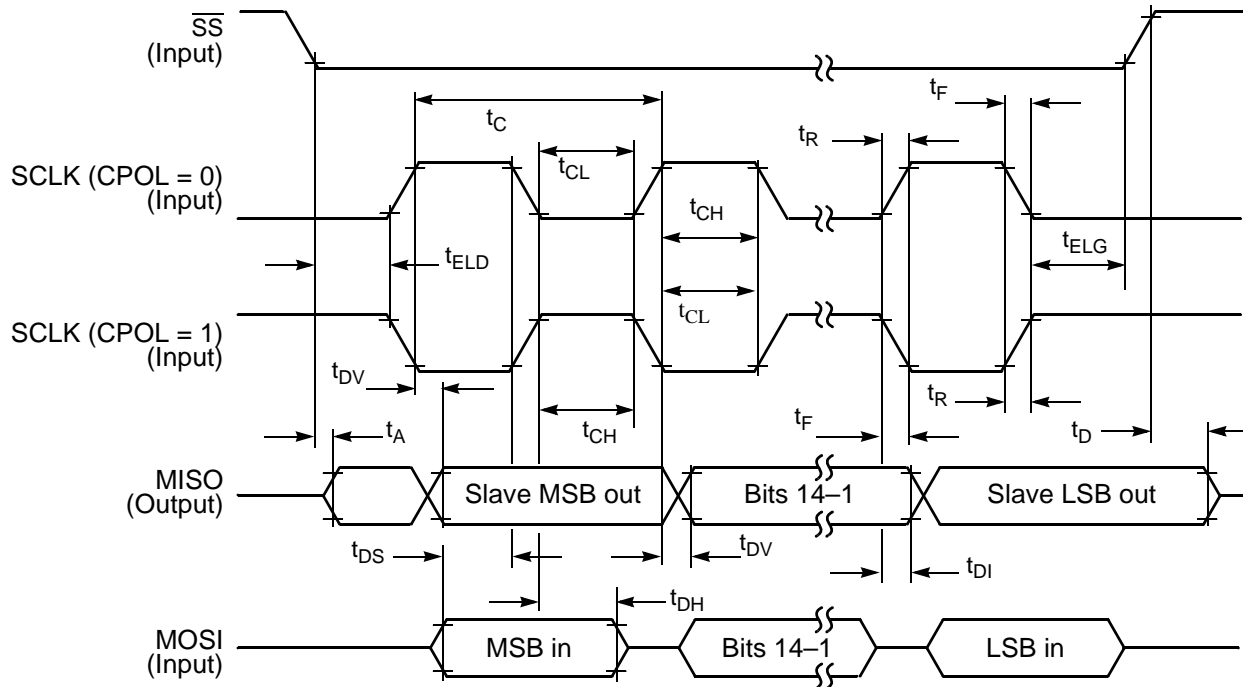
$\overline{SS}$
(Input)

$t_C$

$t_F$

$t_R$

$t_{CL}$

SCLK (CPOL = 0)
(Input)

$t_{CH}$

$t_{ELD}$

$t_{ELG}$

$t_{CL}$

SCLK (CPOL = 1)
(Input)

$t_{DV}$

$t_R$

$t_{CH}$

$t_F$

$t_A$

$t_D$

MISO
(Output)

Slave MSB out

Bits 14–1

Slave LSB out

$t_{DS}$

$t_{DV}$

$t_{DI}$

$t_{DH}$

MOSI
(Input)

MSB in

Bits 14–1

LSB in